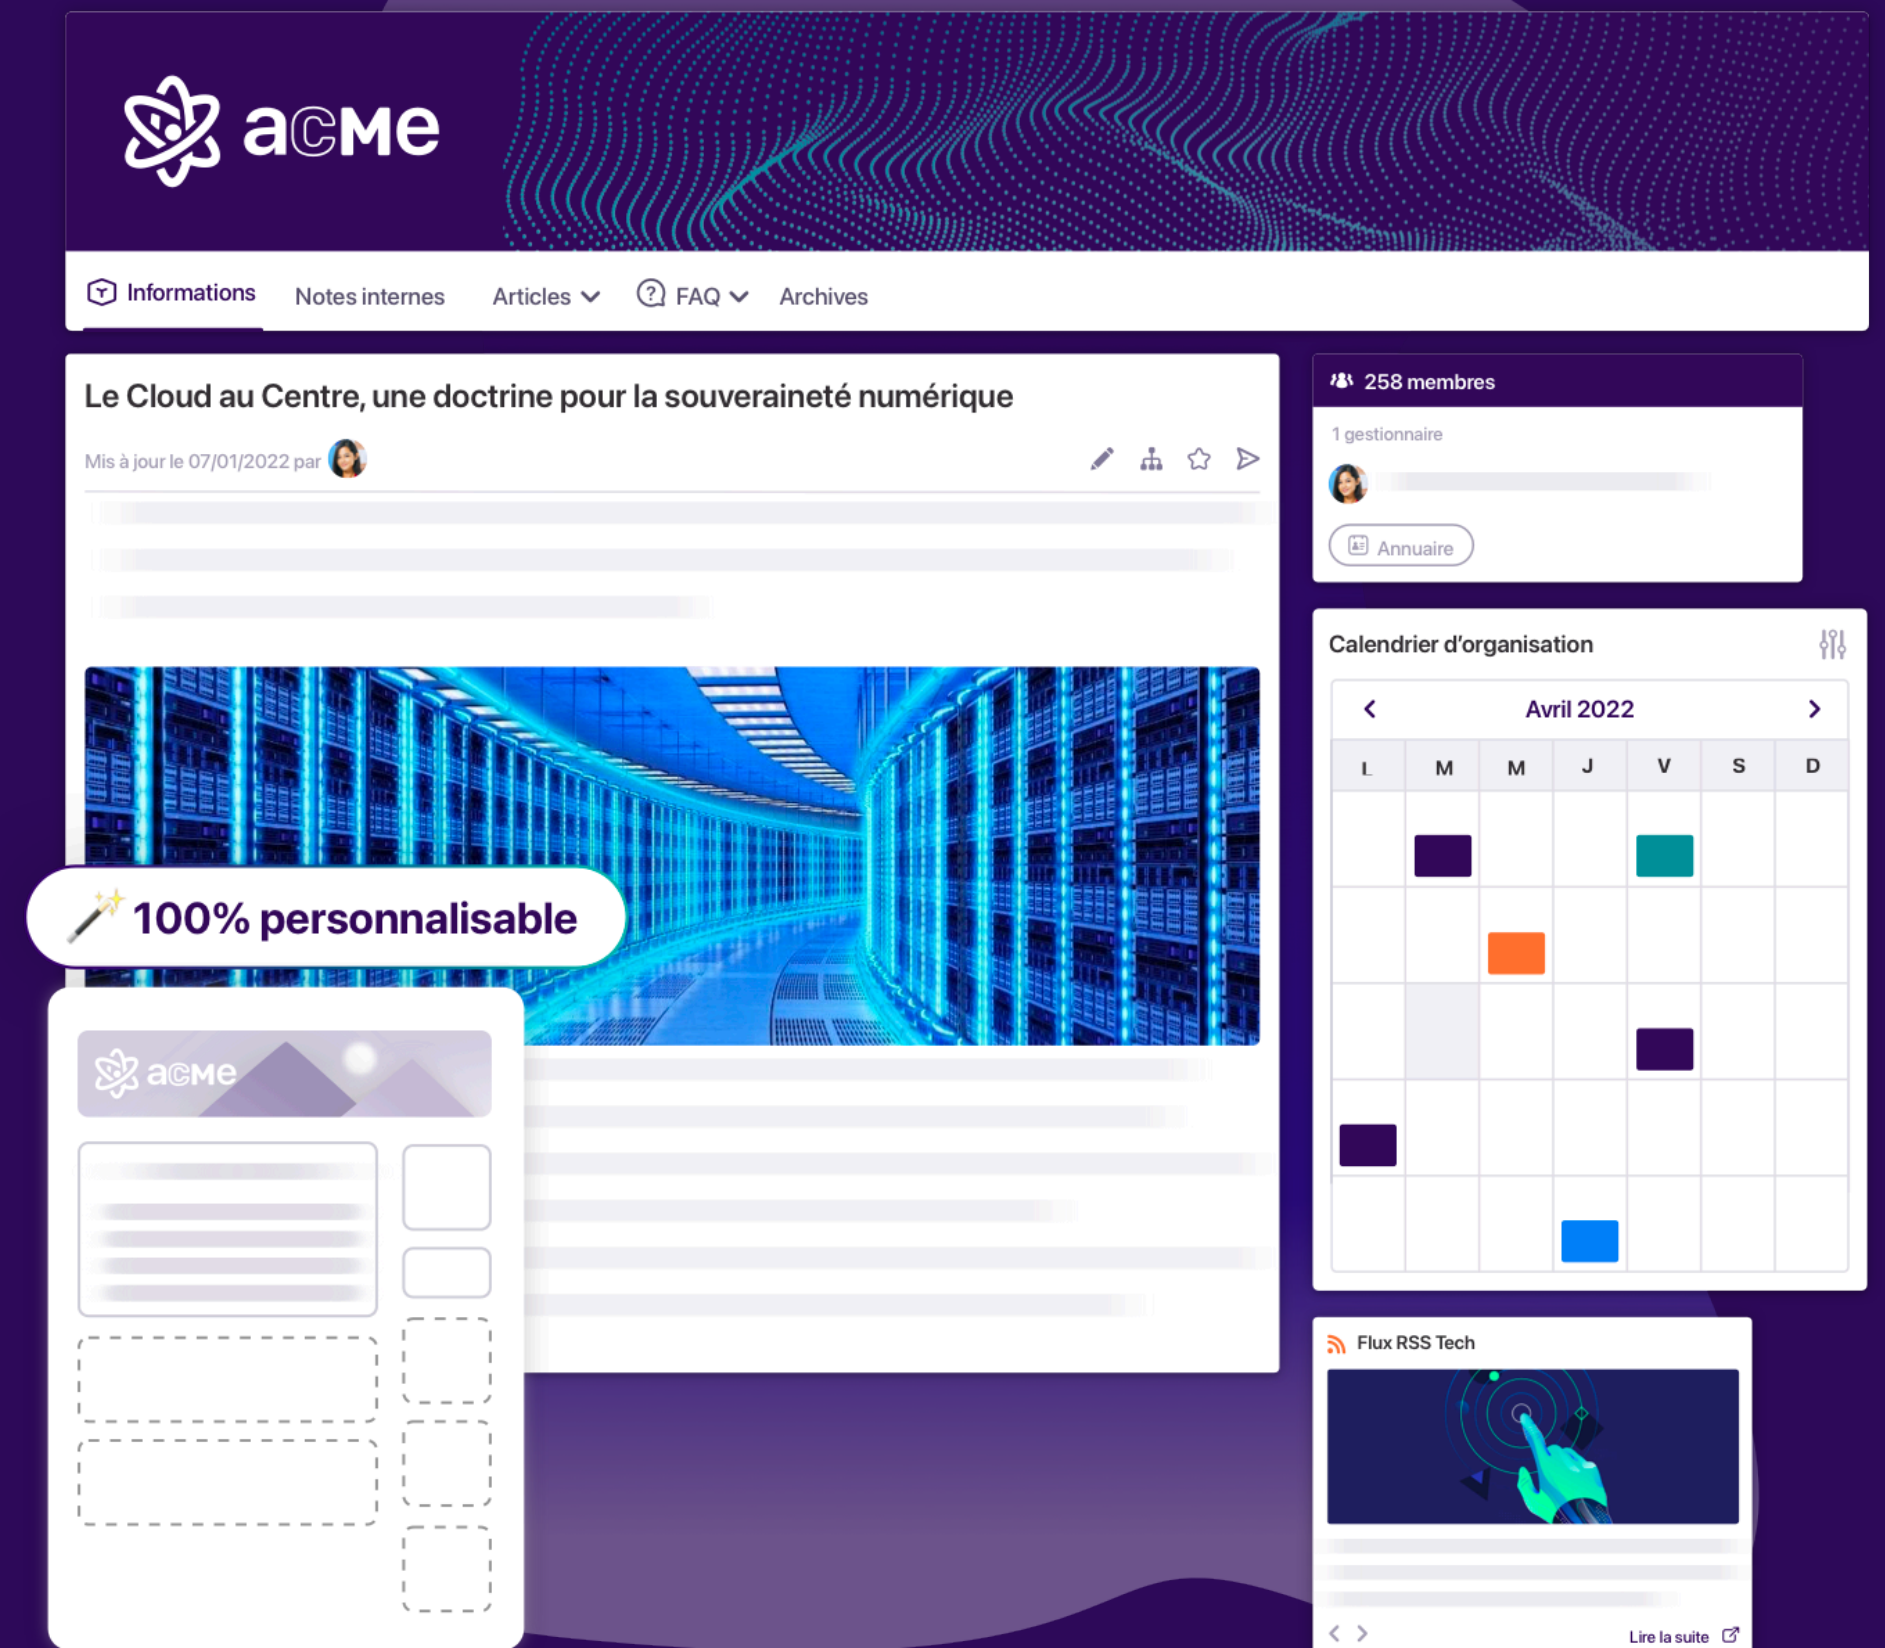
acme

Informations Notes internes Articles FAQ Archives

Le Cloud au Centre, une doctrine pour la souveraineté numérique

Mis à jour le 07/01/2022 par

100% personnalisable

acme

258 membres

1 gestionnaire

Annuaire

Calendrier d'organisation

Avril 2022

| L | M | M | J | V | S | D |
|---|---|---|---|---|---|---|

Flux RSS Tech

Lire la suite